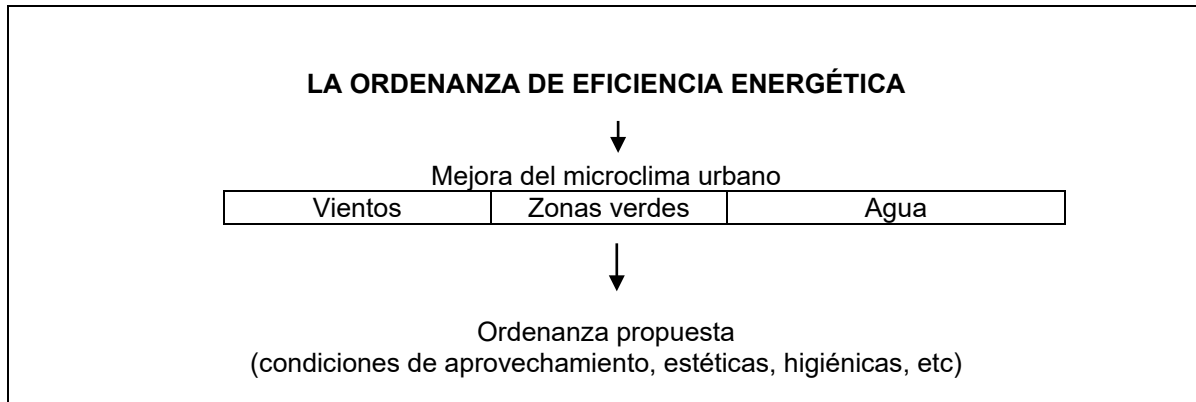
**LA ORDENANZA DE EFICIENCIA ENERGÉTICA**

Mejora del microclima urbano

| Vientos | Zonas verdes | Agua |
|---|---|---|

Ordenanza propuesta
(condiciones de aprovechamiento, estéticas, higiénicas, etc)